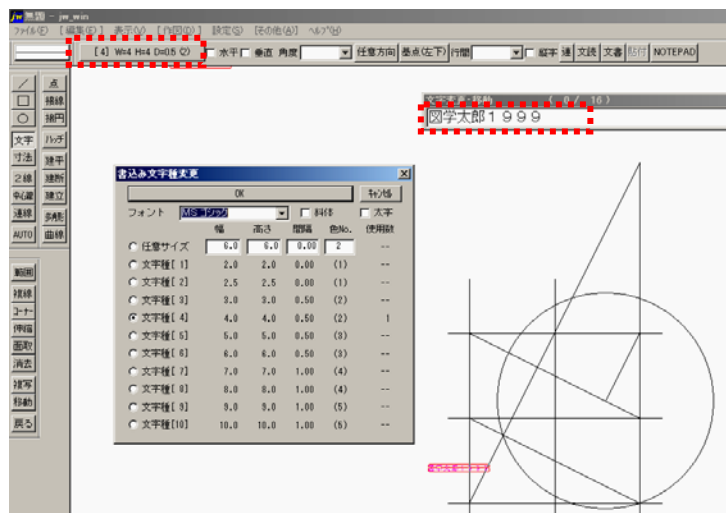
jw 無題 - jw_win
ファイル(F) [編集(E)] 表示(V) [作図(D)] 設定(S) [その他(A)] ヘルプ(H)

[4] W=4 H=4 D=0.5 (2)
水平 垂直 角度 任意方向 基点(左下) 行間 縦字 連 文読 文書 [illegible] NOTEPAD

点
接線
接円
ハッチ
建平
建断
建立
多角形
曲線
文字
寸法
2線
中心線
連線
AUTO
範囲
複線
コーナー
伸縮
面取
消去
複写
移動
戻る

文字変更・移動 ( 0 / 16 )
図学太郎1999

書込み文字種変更
OK
キャンセル
フォント MS ゴシック 斜体 太字

| | 幅 | 高さ | 間隔 | 色No. | 使用数 |
|---|---|---|---|---|---|
| 任意サイズ | 6.0 | 6.0 | 0.00 | 2 | -- |
| 文字種[ 1] | 2.0 | 2.0 | 0.00 | (1) | -- |
| 文字種[ 2] | 2.5 | 2.5 | 0.00 | (1) | -- |
| 文字種[ 3] | 3.0 | 3.0 | 0.50 | (2) | -- |
| 文字種[ 4] | 4.0 | 4.0 | 0.50 | (2) | 1 |
| 文字種[ 5] | 5.0 | 5.0 | 0.50 | (3) | -- |
| 文字種[ 6] | 6.0 | 6.0 | 0.50 | (3) | -- |
| 文字種[ 7] | 7.0 | 7.0 | 1.00 | (4) | -- |
| 文字種[ 8] | 8.0 | 8.0 | 1.00 | (4) | -- |
| 文字種[ 9] | 9.0 | 9.0 | 1.00 | (5) | -- |
| 文字種[10] | 10.0 | 10.0 | 1.00 | (5) | -- |

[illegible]